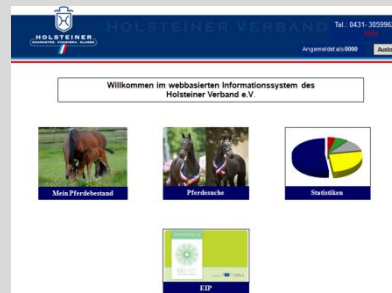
HOLSTEINER
CHARAKTER · CHANCEN · KLASSE

HOLSTEINER VERBAND

Tel.: 0431- 305990

Hilfe

Angemeldet als 0000

Ausloggen

Willkommen im webbasierten Informationssystem des Holsteiner Verband e.V.

Mein Pferdebestand

Pferdesuche

Statistiken

EIP